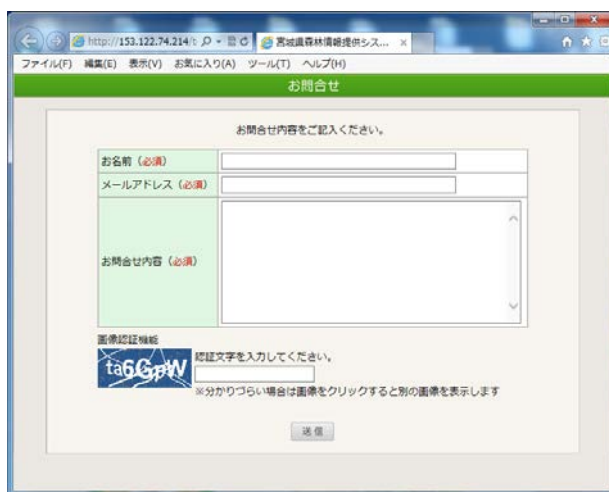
http://153.122.74.214/ 宮城県森林情報提供シス... ×

ファイル(F) 編集(E) 表示(V) お気に入り(A) ツール(T) ヘルプ(H)

お問合せ

お問合せ内容をご記入ください。

| | |
|---|---|
| お名前（必須） | |
| メールアドレス（必須） | |
| お問合せ内容（必須） | |

画像認証機能

ta6GpW

認証文字を入力してください。

※分かりづらい場合は画像をクリックすると別の画像を表示します

送信